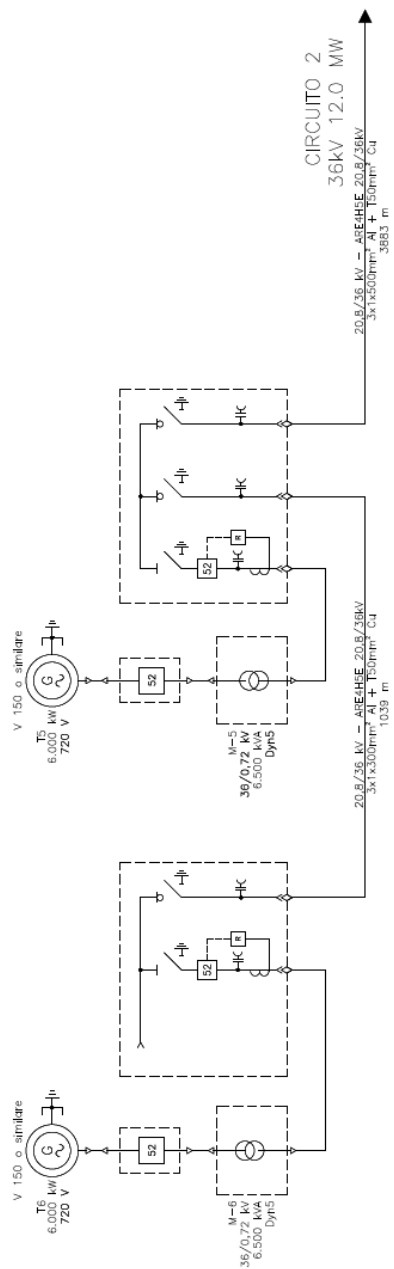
CIRCUITO 2
36kV 12.0 MW

20,8/36 kV – ARE4H5E 20,8/36kV
3x1x500mm² Al + T50mm² Cu
3883 m

V 150 o similare
T5
6.000 kW
720 V

52

M–5
36/0,72 kV
6.500 kVA
Dyn5

52
R

20,8/36 kV – ARE4H5E 20,8/36kV
3x1x300mm² Al + T50mm² Cu
1039 m

V 150 o similare
T6
6.000 kW
720 V

52

M–6
36/0,72 kV
6.500 kVA
Dyn5

52
R